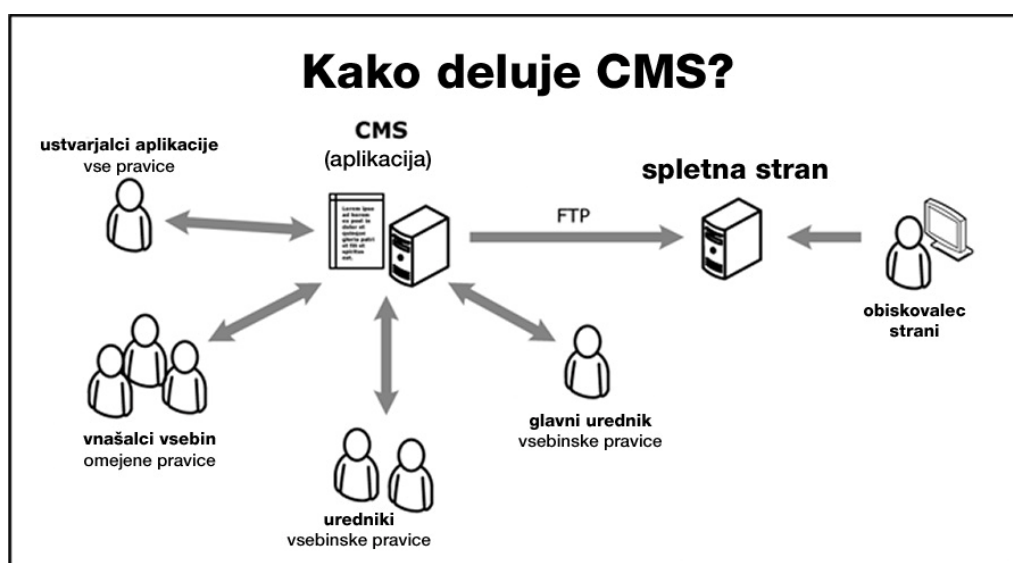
Kako deluje CMS?

ustvarjalci aplikacije
vse pravice

CMS
(aplikacija)

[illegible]

spletna stran

FTP

obiskovalec strani

vnašalci vsebin
omejene pravice

uredniki
vsebinske pravice

glavni urednik
vsebinske pravice